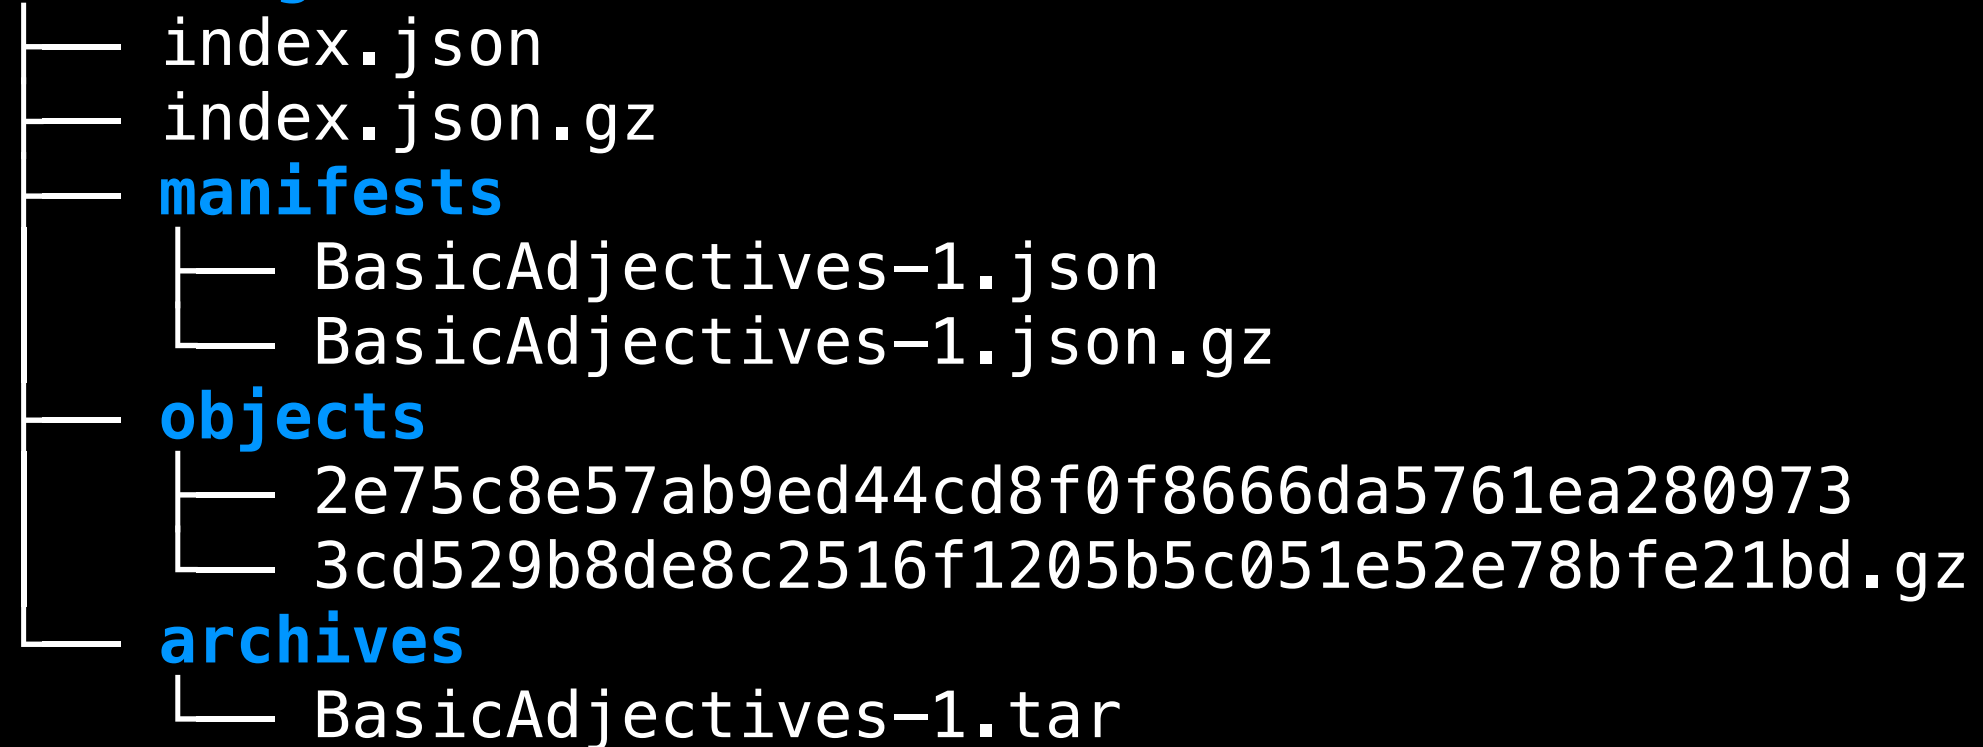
├── index.json
├── index.json.gz
├── manifests
│   ├── BasicAdjectives-1.json
│   └── BasicAdjectives-1.json.gz
├── objects
│   ├── 2e75c8e57ab9ed44cd8f0f8666da5761ea280973
│   └── 3cd529b8de8c2516f1205b5c051e52e78bfe21bd.gz
└── archives
    └── BasicAdjectives-1.tar